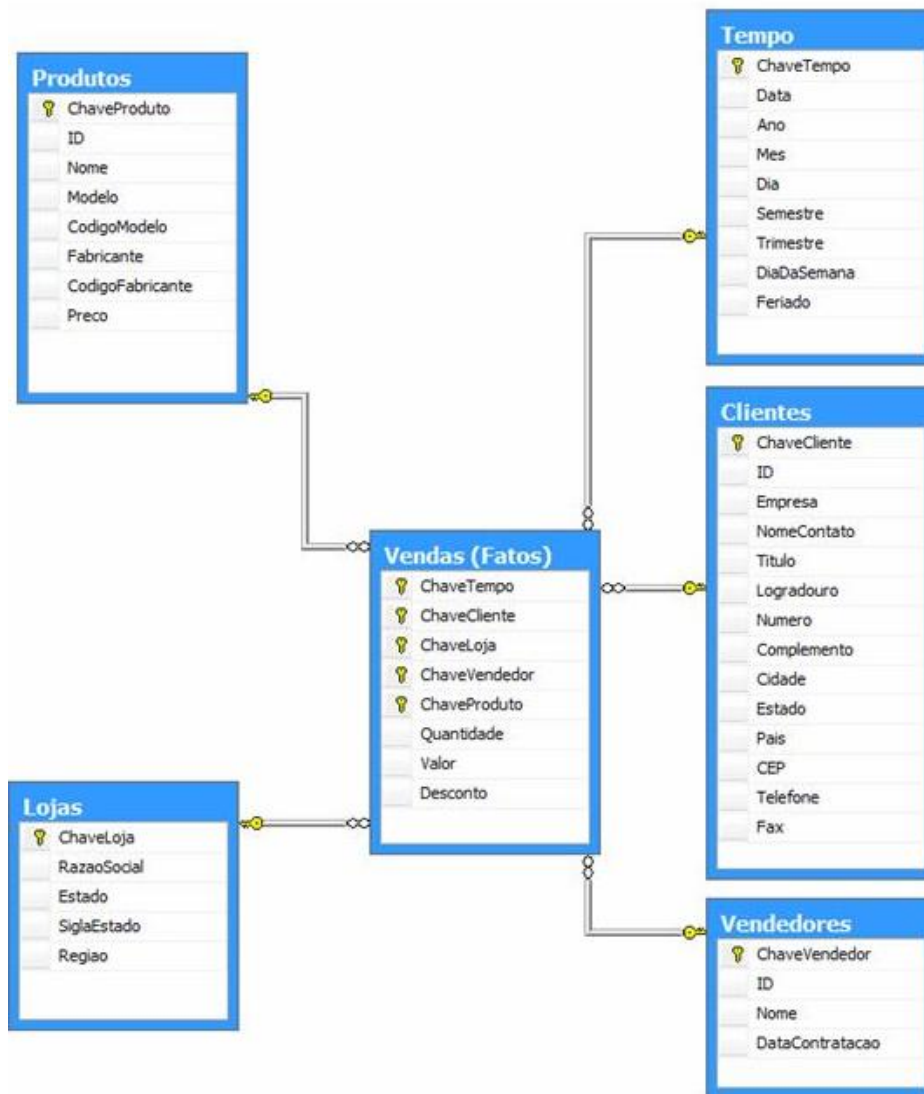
Produtos
ChaveProduto
ID
Nome
Modelo
CodigoModelo
Fabricante
CodigoFabricante
Preco

Tempo
ChaveTempo
Data
Ano
Mes
Dia
Semestre
Trimestre
DiaDaSemana
Feriado

Clientes
ChaveCliente
ID
Empresa
NomeContato
Titulo
Logradouro
Numero
Complemento
Cidade
Estado
Pais
CEP
Telefone
Fax

Vendas (Fatos)
ChaveTempo
ChaveCliente
ChaveLoja
ChaveVendedor
ChaveProduto
Quantidade
Valor
Desconto

Lojas
ChaveLoja
RazaoSocial
Estado
SiglaEstado
Regiao

Vendedores
ChaveVendedor
ID
Nome
DataContratacao